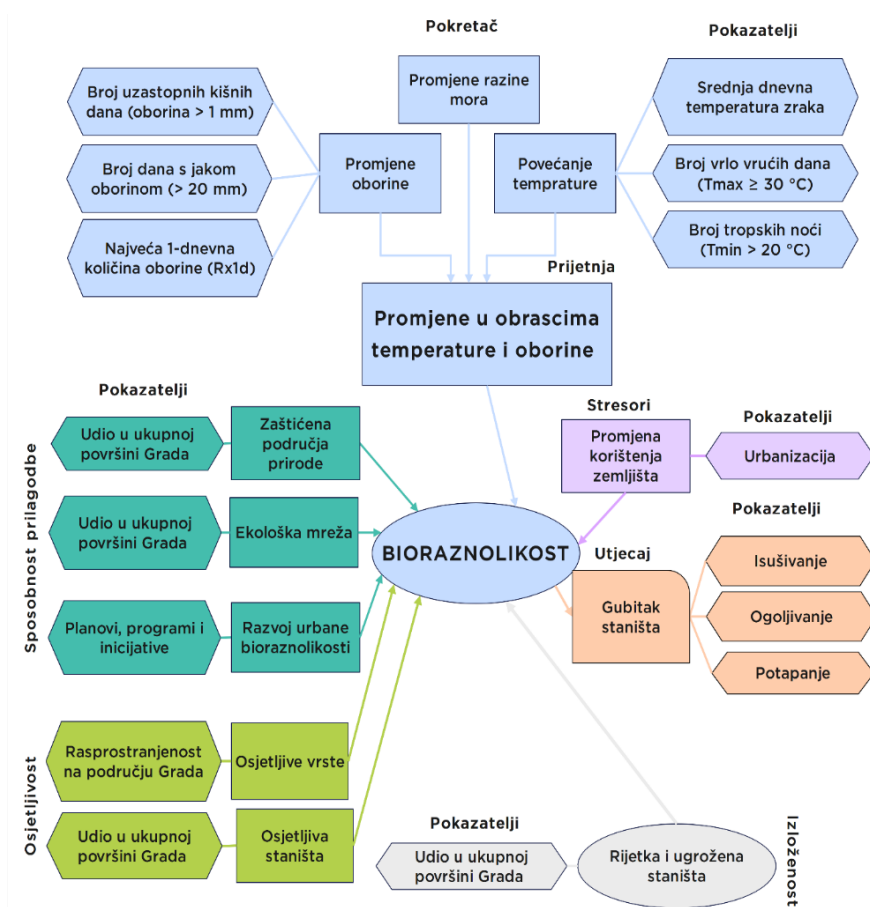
Pokretač

Pokazatelji

Broj uzastopnih kišnih dana (oborina > 1 mm)

Broj dana s jakom oborinom (> 20 mm)

Najveća 1-dnevna količina oborine (Rx1d)

Promjene oborine

Promjene razine mora

Povećanje temprature

Srednja dnevna temperatura zraka

Broj vrlo vrućih dana (Tmax ≥ 30 °C)

Broj tropskih noći (Tmin > 20 °C)

Prijetnja

Promjene u obrascima temperature i oborine

Pokazatelji

Sposobnost prilagodbe

Udio u ukupnoj površini Grada

Zaštićena područja prirode

Udio u ukupnoj površini Grada

Ekološka mreža

Planovi, programi i inicijative

Razvoj urbane bioraznolikosti

Stresori

Promjena korištenja zemljišta

Pokazatelji

Urbanizacija

BIORAZNOLIKOST

Utjecaj

Pokazatelji

Gubitak staništa

Isušivanje

Ogoljivanje

Potapanje

Osjetljivost

Rasprostranjenost na području Grada

Osjetljive vrste

Udio u ukupnoj površini Grada

Osjetljiva staništa

Pokazatelji

Udio u ukupnoj površini Grada

Rijetka i ugrožena staništa

Izloženost